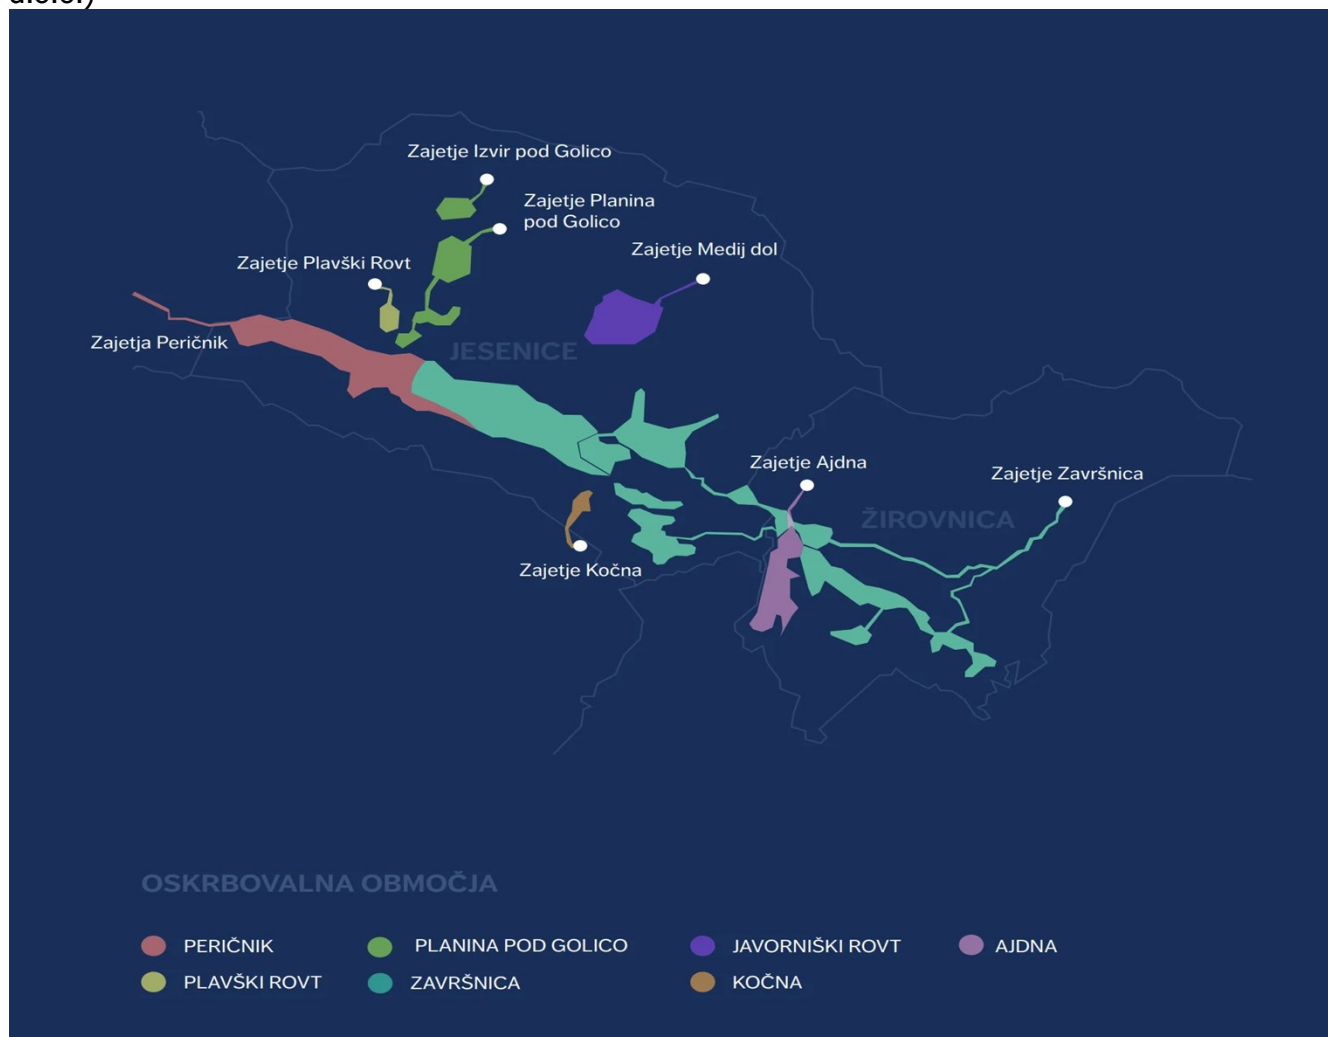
Zajetje Izvir pod Golico

Zajetje Planina pod Golico

Zajetje Medij dol

Zajetje Plavški Rovt

Zajetja Peričnik

JESENICE

Zajetje Ajdna

Zajetje Završnica

ŽIROVNICA

Zajetje Kočna

OSKRBOVALNA OBMOČJA

PERIČNIK
PLANINA POD GOLICO
JAVORNIŠKI ROVT
AJDNA
PLAVŠKI ROVT
ZAVRŠNICA
KOČNA